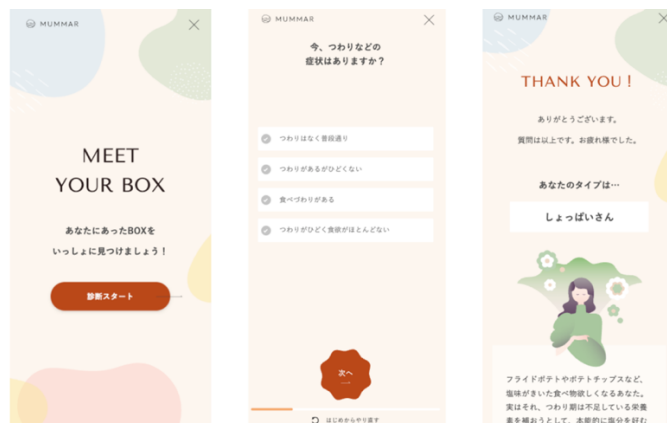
MUMMAR

MEET YOUR BOX

あなたにあったBOXを
いっしょに見つけましょう！

診断スタート

MUMMAR

今、つわりなどの
症状はありますか？

つわりはなく普段通り

つわりがあるがひどくない

食べづわりがある

つわりがひどく食欲がほとんどない

次へ

はじめからやり直す

MUMMAR

THANK YOU !

ありがとうございます。

質問は以上です。お疲れ様でした。

あなたのタイプは…

しょっぱいさん

フライドポテトやポテトチップスなど、塩味がきいた食べ物欲しくなるあなた。実はそれ、つわり期は不足している栄養素を補おうとして、本能的に塩分を含む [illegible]